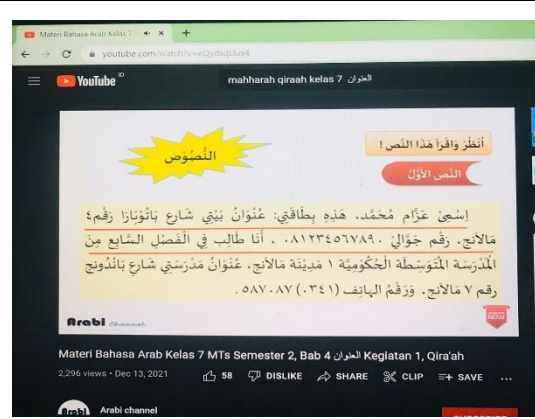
Materi Bahasa Arab Kelas 7 ×
youtube.com/watch?v=eQydsqcIux4
YouTube ID
mahharah qiraah kelas 7 العنوان

النُّصُوص
أُنْظُرْ وَاقْرَأْ هَذَا النَّصَّ !
النَّصُّ الأَوَّلُ

إِسْمِيْ عَزَّام مُحَمَّد، هَذِهِ بِطَاقَتِيْ: عُنْوَانُ بَيْتِيْ شَارِع بَاتُوْنَارَا رَقْمُ ٤ مَالَانْج. رَقْمُ جَوَّالِيْ ٠٨١٢٣٤٥٦٧٨٩ . أَنَا طَالِبٌ فِي الْفَصْلِ السَّابِعِ مِنَ الْمَدْرَسَةِ الْمُتَوَسِّطَةِ الْحُكُوْمِيَّةِ ١ مَدِيْنَةِ مَالَانْج. عُنْوَانُ مَدْرَسَتِيْ شَارِع بَانْدُوْنج رَقْم ٧ مَالَانْج. وَرَقْمُ الْهَاتِفِ (٠٣٤١) ٥٨٧٠٨٧ .

Arabi Channel
NOW

Materi Bahasa Arab Kelas 7 MTs Semester 2, Bab 4 العنوان Kegiatan 1, Qira'ah
2,296 views • Dec 13, 2021
58 DISLIKE SHARE CLIP SAVE ...
Arabi channel
SUBSCRIBE